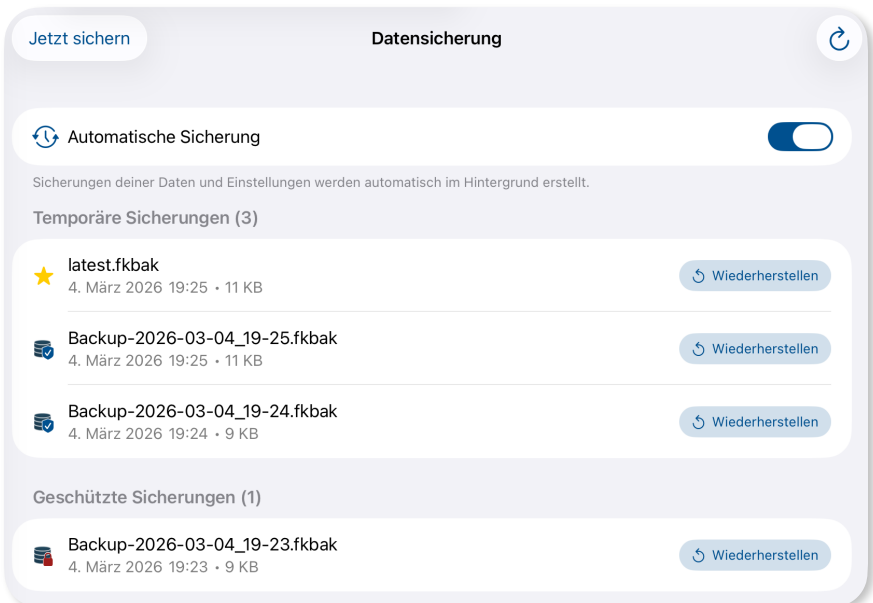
Jetzt sichern

Datensicherung

Automatische Sicherung

Sicherungen deiner Daten und Einstellungen werden automatisch im Hintergrund erstellt.

Temporäre Sicherungen (3)

latest.fkbak
4. März 2026 19:25 • 11 KB
Wiederherstellen

Backup-2026-03-04_19-25.fkbak
4. März 2026 19:25 • 11 KB
Wiederherstellen

Backup-2026-03-04_19-24.fkbak
4. März 2026 19:24 • 9 KB
Wiederherstellen

Geschützte Sicherungen (1)

Backup-2026-03-04_19-23.fkbak
4. März 2026 19:23 • 9 KB
Wiederherstellen